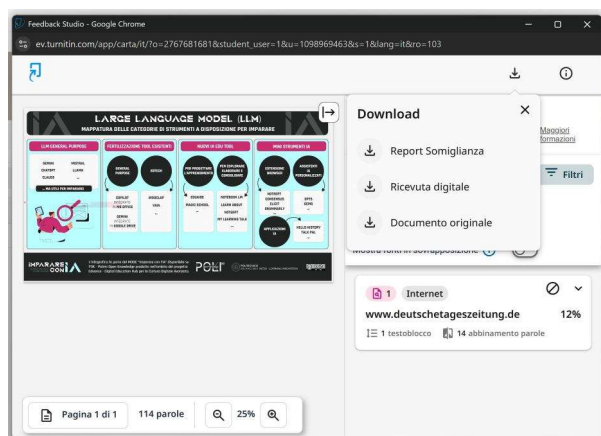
Feedback Studio - Google Chrome

ev.turnitin.com/app/carta/it/?o=2767681681&student_user=1&u=1098969463&s=1&lang=it&ro=103

LARGE LANGUAGE MODEL (LLM)
MAPPATURA DELLE CATEGORIE DI STRUMENTI A DISPOSIZIONE PER IMPARARE

LLM GENERAL PURPOSE
GEMINI
MISTRAL
CHATGPT
LLAMA
CLAUDE
...
MA UTILI PER IMPARARE

FERTILIZZAZIONE TOOL ESISTENTI
GENERAL PURPOSE
RICERCA
COPILOT
GEMINI
GOOGLE DRIVE
WOOCLAP
VAIA
...

NUOVI AI EDU TOOL
PER PROGETTARE L'APPRENDIMENTO
PER ESPLORARE ELABORARE E CONSOLIDARE
EDUAIDE
MAGIC SCHOOL
NOTEBOOK LM
LEARN ABOUT
HOTGOT
MY LEARNING TALK
...

MINI STRUMENTI IA
ESTENSIONI BROWSER
ASSISTENTI IA PERSONALIZZATI
HOTGOT
CONSENSUS
ELICIT
GRAMMARLY
GPTS
GEMS
APPLICAZIONI IA
HELLO HISTORY
TALK PAL
...

IMPARARE CON IA

POLF

Download
Report Somiglianza
Ricevuta digitale
Documento originale

Maggiori informazioni
Filtri

Mostra fonti in sovrapposizione

1 Internet
www.deutschetageszeitung.de 12%
1 testoblocco 14 abbinamento parole

Pagina 1 di 1 114 parole 25%